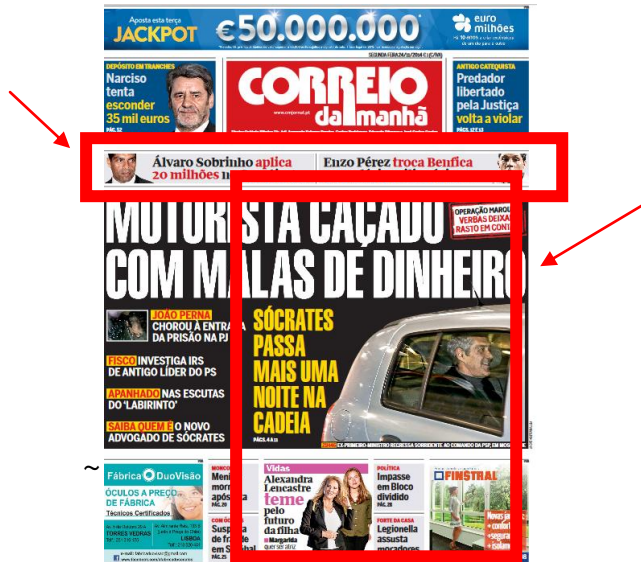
Aposta esta terça
JACKPOT
€50.000.000
euro milhões

DEPÓSITO EM TRANCHES
Narciso tenta esconder 35 mil euros
PÁG. 12

CORREIO da manhã

ANTIGO CATEQUISTA
Predador libertado pela Justiça volta a violar
PÁGS. 12 E 13

SEGUNDA-FEIRA 24/11/2014

Álvaro Sobrinho aplica 20 milhões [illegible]

Enzo Peréz troca Benfica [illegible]

MOTORISTA CAÇADO COM MALAS DE DINHEIRO

OPERAÇÃO MARQUÊS
VERBAS DEIXAM RASTO EM CONTAS

JOÃO PERNA
CHOROU À ENTRADA DA PRISÃO NA PJ

FISCO INVESTIGA IRS DE ANTIGO LÍDER DO PS

APANHADO NAS ESCUTAS DO 'LABIRINTO'

SAIBA QUEM É O NOVO ADVOGADO DE SÓCRATES

SÓCRATES PASSA MAIS UMA NOITE NA CADEIA
PÁGS. 4 A 11

EX-PRIMEIRO-MINISTRO REGRESSA SORRIDENTE AO COMANDO DA PSP EM MOSCAVIDE

Fábrica DuoVisão
ÓCULOS A PREÇO DE FÁBRICA
Técnicos Certificados
TORRES VEDRAS
LISBOA

Vidas
Alexandra Lencastre teme pelo futuro da filha
Margarida

POLÍTICA
Impasse em Bloco dividido
PÁG. 20

FORTE DA CASA
Legionella assusta moradores

FINSTRAL